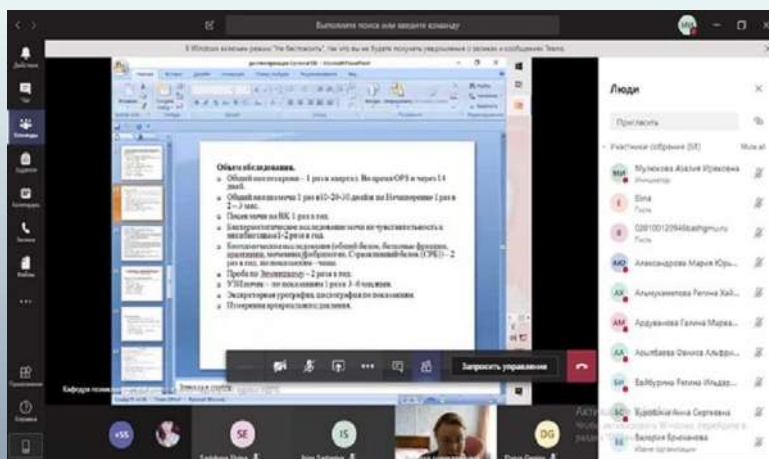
Выполните поиск или введите команду

В Windows включен режим "Не беспокоить", так что вы не будете получать уведомления о звонках и сообщениях Teams.

Действия
Чат
Команды
Задания
Календарь
Звонки
Файлы
...
Приложения
Справка

Объем обследования.
Общий анализ крови – 1 раз в квартал. Во время ОРЗ и через 14 дней.
Общий анализ мочи 1 раз в 10-20-30 дней и по Нечипоренко 1 раз в 2 – 3 мес.
Посев мочи на БК 1 раз в год.
Бактериологическое исследование мочи на чувствительность к антибиотикам 1-2 раза в год.
Биохимическое исследование (общий белок, белковые фракции, креатинин, мочевина, фибриноген, С-реактивный белок (СРБ)) – 2 раза в год, по показаниям – чаще.
Проба по Зимницкому – 2 раза в год.
УЗИ почек – по показаниям 1 раз в 3 -6 месяцев.
Экскреторная урография, цистография по показаниям.
Измерения артериального давления.

Кафедра госпитальной педиатрии

Запросить управление

Люди
Пригласить
Участники собрания (68)
Мулюкова Азалия Ирековна
Организатор
Elina
Гость
0201001209456ashgmu.ru
Гость
Александрова Мария Юрь...
Альмухаметова Регина Хай...
Ардуванова Галина Марва...
Абылбаева Фануса Альфри...
Байбурина Регина Ильдар...
Бурова Анна Сергеевна
Валерия Брюханова
Ивана организации

+55
SE
IS
DG

Активация Windows
Чтобы активировать Windows, перейдите в раздел "Параметры".